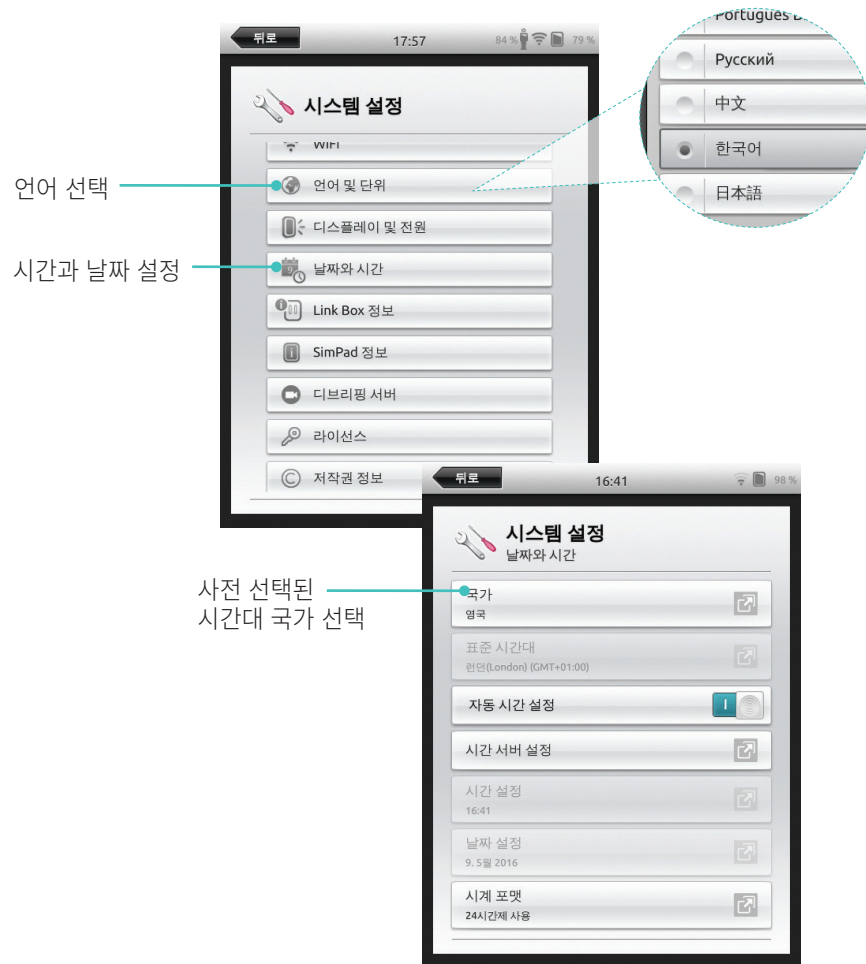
뒤로
17:57
84 %
79 %

시스템 설정
WIFI
언어 및 단위
디스플레이 및 전원
날짜와 시간
Link Box 정보
SimPad 정보
디브리핑 서버
라이선스
저작권 정보

Português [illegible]
Русский
中文
한국어
日本語

언어 선택
시간과 날짜 설정

뒤로
16:41
98 %

시스템 설정
날짜와 시간
국가
영국
표준 시간대
런던(London) (GMT+01:00)
자동 시간 설정
시간 서버 설정
시간 설정
16:41
날짜 설정
9. 5월 2016
시계 포맷
24시간제 사용

사전 선택된
시간대 국가 선택